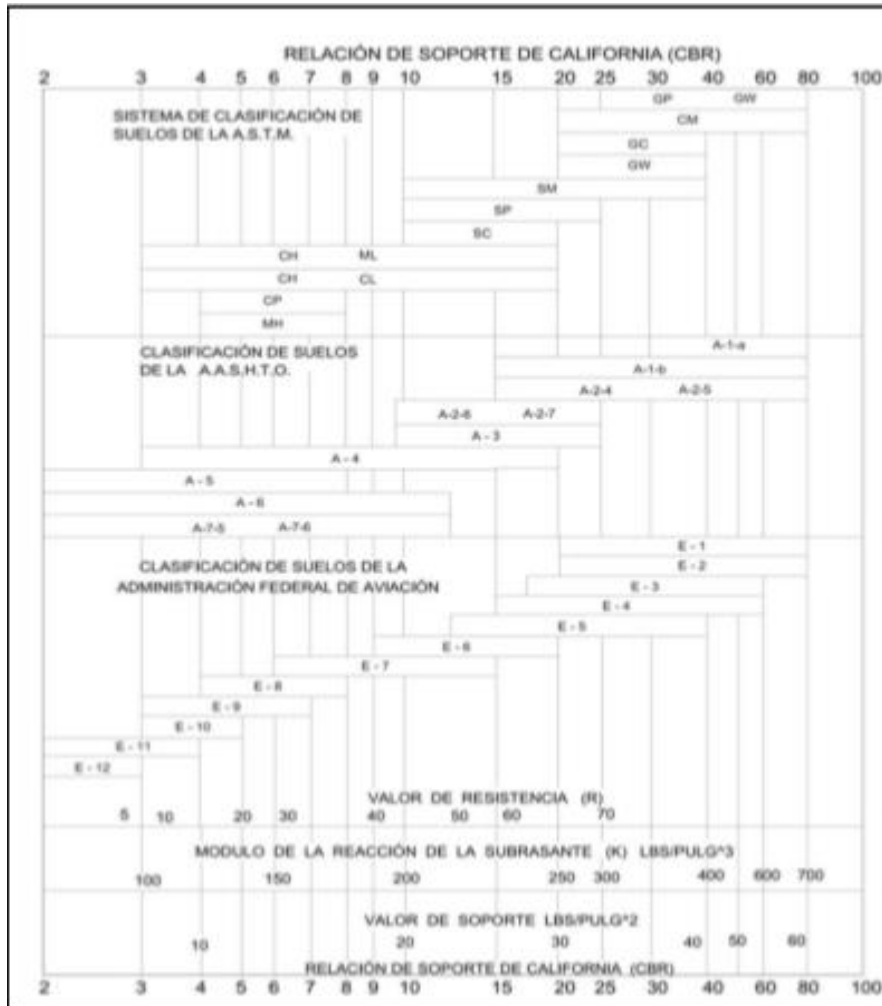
RELACIÓN DE SOPORTE DE CALIFORNIA (CBR)

2 3 4 5 6 7 8 9 10 15 20 25 30 40 60 80 100

SISTEMA DE CLASIFICACIÓN DE SUELOS DE LA A.S.T.M.

GP GW
CM
GC
GW
SM
SP
SC
CH ML
CH CL
CP
MH

CLASIFICACIÓN DE SUELOS DE LA A.A.S.H.T.O.

A-1-a
A-1-b
A-2-4 A-2-5
A-2-6 A-2-7
A - 3
A - 4
A - 5
A - 6
A-7-5 A-7-6

CLASIFICACIÓN DE SUELOS DE LA ADMINISTRACIÓN FEDERAL DE AVIACIÓN

E - 1
E - 2
E - 3
E - 4
E - 5
E - 6
E - 7
E - 8
E - 9
E - 10
E - 11
E - 12

VALOR DE RESISTENCIA (R)
5 10 20 30 40 50 60 70

MODULO DE LA REACCIÓN DE LA SUBRASANTE (K) LBS/PULG^3
100 150 200 250 300 400 600 700

VALOR DE SOPORTE LBS/PULG^2
10 20 30 40 50 60

RELACIÓN DE SOPORTE DE CALIFORNIA (CBR)
2 3 4 5 6 7 8 9 10 15 20 25 30 40 60 80 100